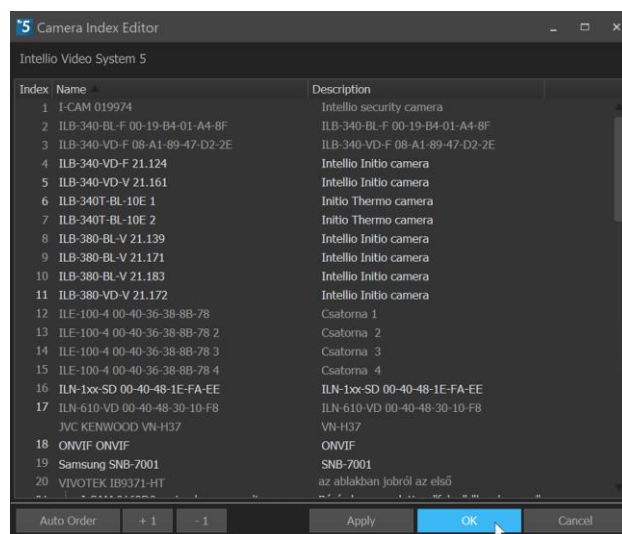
5 Camera Index Editor

Intellio Video System 5

| Index | Name | Description |
|---|---|---|
| 1 | I-CAM 019974 | Intellio security camera |
| 2 | ILB-340-BL-F 00-19-B4-01-A4-8F | ILB-340-BL-F 00-19-B4-01-A4-8F |
| 3 | ILB-340-VD-F 08-A1-89-47-D2-2E | ILB-340-VD-F 08-A1-89-47-D2-2E |
| 4 | ILB-340-VD-F 21.124 | Intellio Initio camera |
| 5 | ILB-340-VD-V 21.161 | Intellio Initio camera |
| 6 | ILB-340T-BL-10E 1 | Initio Thermo camera |
| 7 | ILB-340T-BL-10E 2 | Initio Thermo camera |
| 8 | ILB-380-BL-V 21.139 | Intellio Initio camera |
| 9 | ILB-380-BL-V 21.171 | Intellio Initio camera |
| 10 | ILB-380-BL-V 21.183 | Intellio Initio camera |
| 11 | ILB-380-VD-V 21.172 | Intellio Initio camera |
| 12 | ILE-100-4 00-40-36-38-8B-78 | Csatorna 1 |
| 13 | ILE-100-4 00-40-36-38-8B-78 2 | Csatorna 2 |
| 14 | ILE-100-4 00-40-36-38-8B-78 3 | Csatorna 3 |
| 15 | ILE-100-4 00-40-36-38-8B-78 4 | Csatorna 4 |
| 16 | ILN-1xx-SD 00-40-48-1E-FA-EE | ILN-1xx-SD 00-40-48-1E-FA-EE |
| 17 | ILN-610-VD 00-40-48-30-10-F8 | ILN-610-VD 00-40-48-30-10-F8 |
| | JVC KENWOOD VN-H37 | VN-H37 |
| 18 | ONVIF ONVIF | ONVIF |
| 19 | Samsung SNB-7001 | SNB-7001 |
| 20 | VIVOTEK IB9371-HT | az ablakban jobról az első |
| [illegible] | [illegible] | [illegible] |

Auto Order | + 1 | - 1 | Apply | OK | Cancel